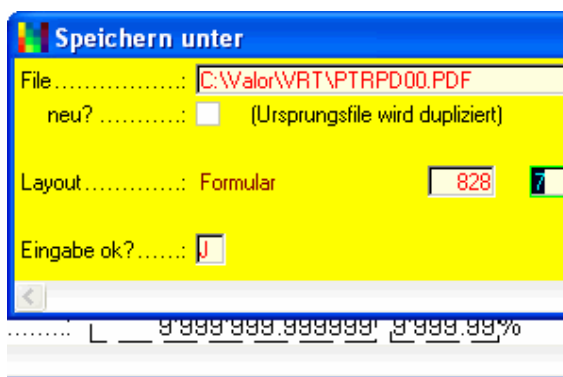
Speichern unter

File.................: C:\Valor\VRT\PTRPD00.PDF

neu? ............: (Ursprungsfile wird dupliziert)

Layout.............: Formular 828 7

Eingabe ok?......: J

.........: 9'999'999.999999 9'999.99%